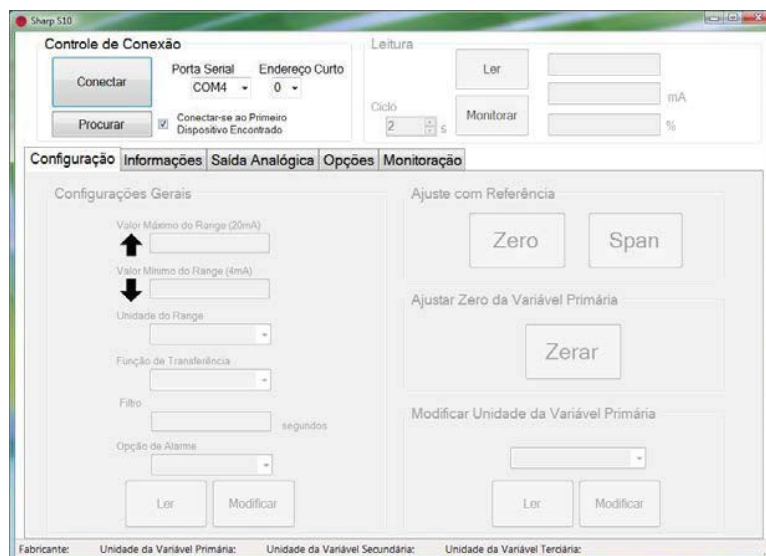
Sharp S10

Controle de Conexão

Conectar

Porta Serial
COM4

Endereço Curto
0

Procurar

Conectar-se ao Primeiro Dispositivo Encontrado

Leitura

Ler

Ciclo
2 s

Monitorar

mA

%

Configuração | Informações | Saída Analógica | Opções | Monitoração

Configurações Gerais

Valor Máximo do Range (20mA)

Valor Mínimo do Range (4mA)

Unidade do Range

Função de Transferência

Filtro

segundos

Opção de Alarme

Ler

Modificar

Ajuste com Referência

Zero

Span

Ajustar Zero da Variável Primária

Zerar

Modificar Unidade da Variável Primária

Ler

Modificar

Fabricante: Unidade da Variável Primária: Unidade da Variável Secundária: Unidade da Variável Terciária: